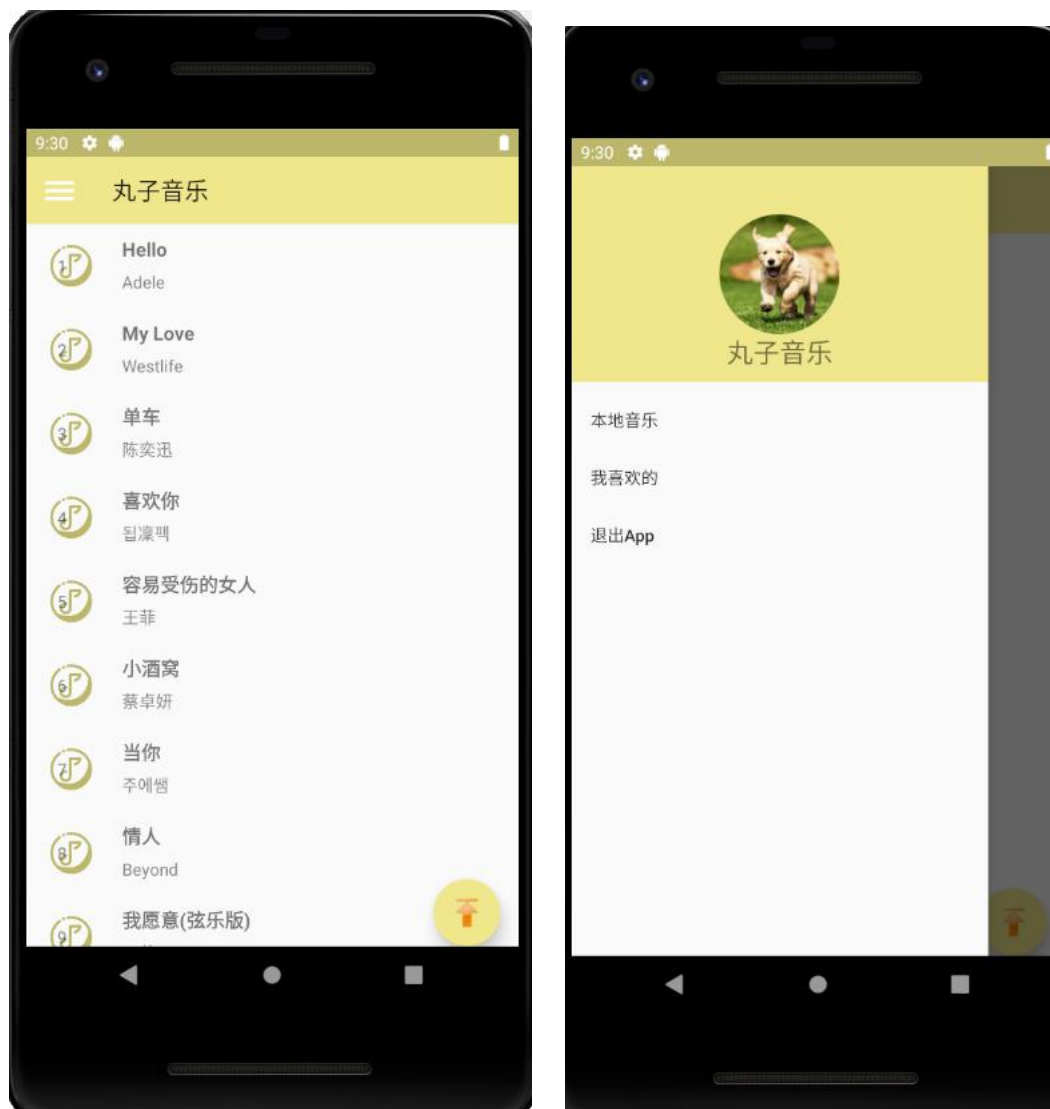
9:30

丸子音乐

1 Hello
Adele

2 My Love
Westlife

3 单车
陈奕迅

4 喜欢你
됩凜펙

5 容易受伤的女人
王菲

6 小酒窝
蔡卓妍

7 当你
주에쌤

8 情人
Beyond

9 我愿意(弦乐版)

9:30

丸子音乐

本地音乐

我喜欢的

退出App